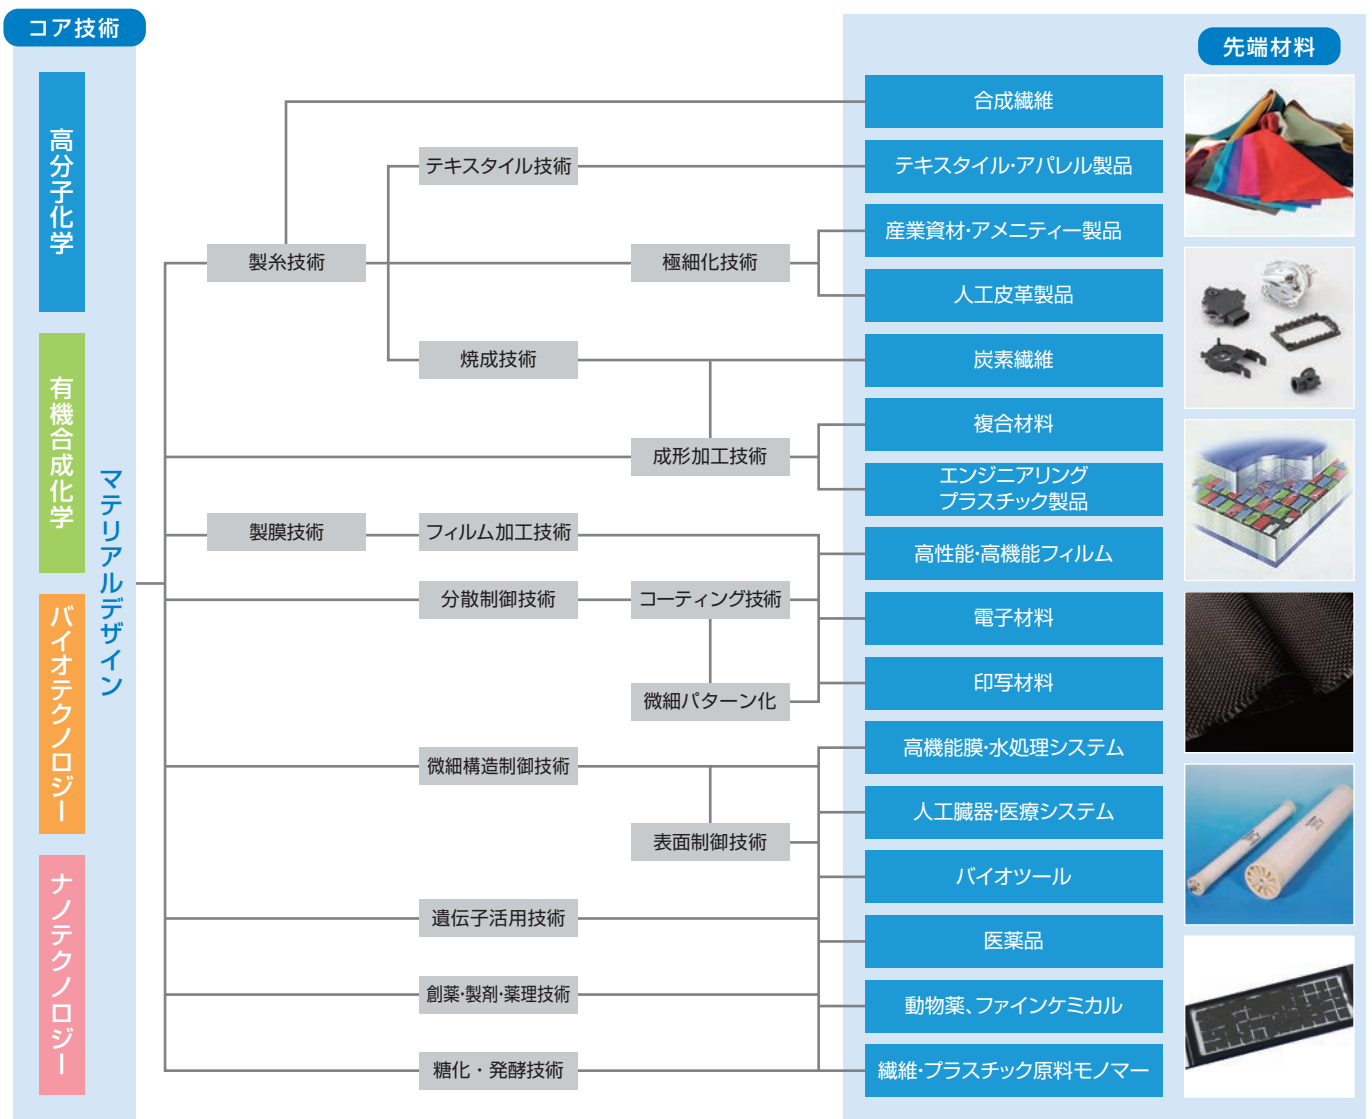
コア技術

高分子化学

有機合成化学

バイオテクノロジー

ナノテクノロジー

マテリアルデザイン

製糸技術

製膜技術

テキスタイル技術

焼成技術

フィルム加工技術

分散制御技術

微細構造制御技術

遺伝子活用技術

創薬·製剤·薬理技術

糖化・発酵技術

極細化技術

成形加工技術

コーティング技術

微細パターン化

表面制御技術

先端材料

合成繊維

テキスタイル·アパレル製品

産業資材·アメニティー製品

人工皮革製品

炭素繊維

複合材料

エンジニアリング
プラスチック製品

高性能·高機能フィルム

電子材料

印写材料

高機能膜·水処理システム

人工臓器·医療システム

バイオツール

医薬品

動物薬、ファインケミカル

繊維·プラスチック原料モノマー